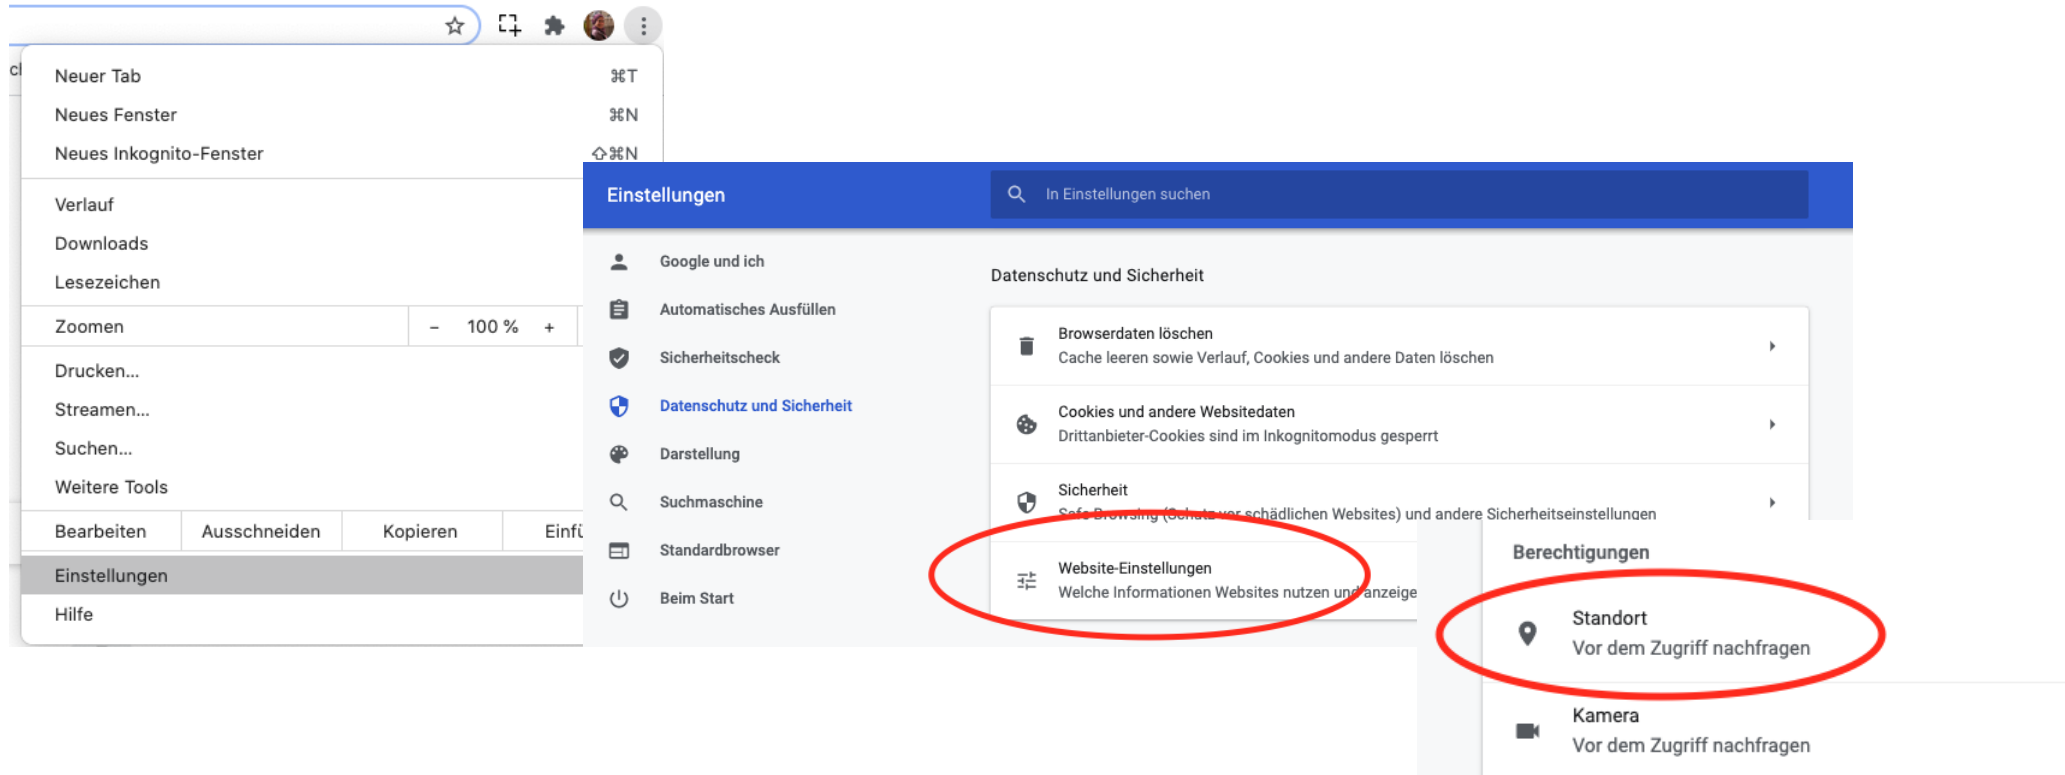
Neuer Tab ⌘T
Neues Fenster ⌘N
Neues Inkognito-Fenster ⇧⌘N
Verlauf
Downloads
Lesezeichen
Zoomen – 100 % +
Drucken...
Streamen...
Suchen...
Weitere Tools
Bearbeiten Ausschneiden Kopieren Einfü
Einstellungen
Hilfe

Einstellungen
In Einstellungen suchen
Google und ich
Automatisches Ausfüllen
Sicherheitscheck
Datenschutz und Sicherheit
Darstellung
Suchmaschine
Standardbrowser
Beim Start

Datenschutz und Sicherheit
Browserdaten löschen
Cache leeren sowie Verlauf, Cookies und andere Daten löschen
Cookies und andere Websitedaten
Drittanbieter-Cookies sind im Inkognitomodus gesperrt
Sicherheit
Safe Browsing (Schutz vor schädlichen Websites) und andere Sicherheitseinstellungen
Website-Einstellungen
Welche Informationen Websites nutzen und anzeige

Berechtigungen
Standort
Vor dem Zugriff nachfragen
Kamera
Vor dem Zugriff nachfragen